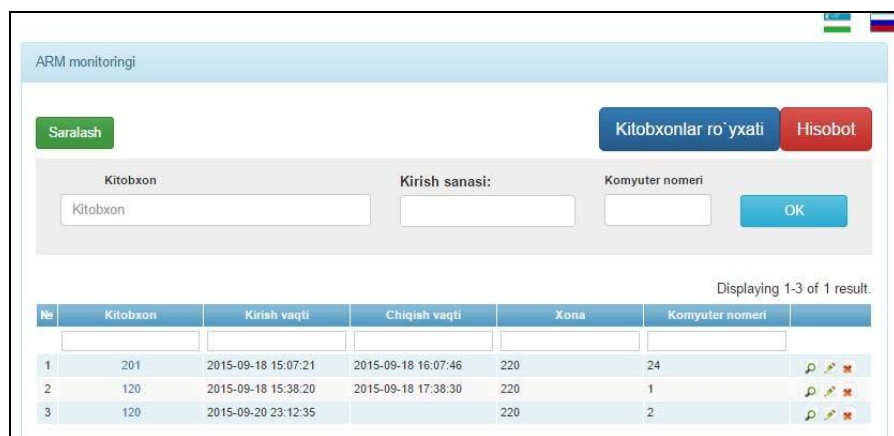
ARM monitoringi

Saralash

Kitobxonlar ro`yxati

Hisobot

Kitobxon

Kitobxon

Kirish sanasi:

Komyuter nomeri

OK

Displaying 1-3 of 1 result.

| № | Kitobxon | Kirish vaqti | Chiqish vaqti | Xona | Komyuter nomeri |
|---|---|---|---|---|---|
| 1 | 201 | 2015-09-18 15:07:21 | 2015-09-18 16:07:46 | 220 | 24 |
| 2 | 120 | 2015-09-18 15:38:20 | 2015-09-18 17:38:30 | 220 | 1 |
| 3 | 120 | 2015-09-20 23:12:35 | | 220 | 2 |